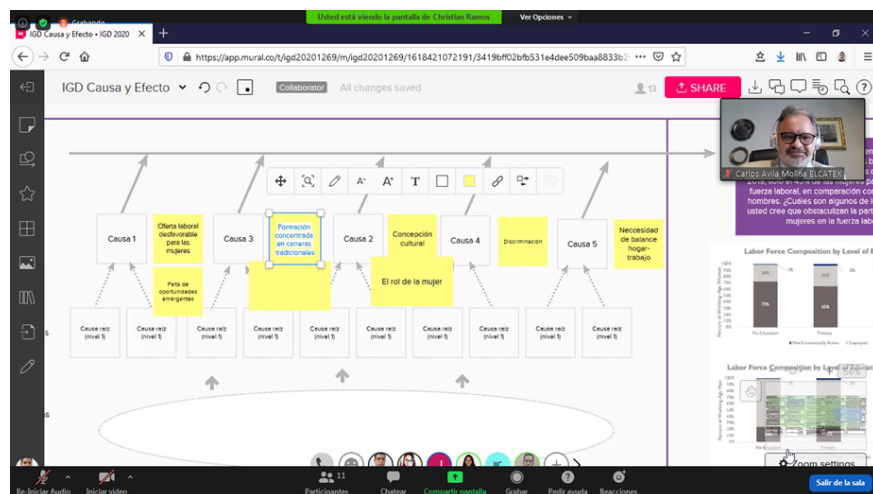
Grabando
Usted está viendo la pantalla de Christian Ramos
Ver Opciones
IGD Causa y Efecto • IGD 2020
https://app.mural.co/t/igd20201269/m/igd20201269/1618421072191/3419bff02bfb531e4dee509baa8833b2
IGD Causa y Efecto
Collaborator
All changes saved
13
SHARE
Carlos Avila Molina ELCATEX
Causa 1
Oferta laboral desfavorable para las mujeres
Causa 3
Formación concentrada en carreras tradicionales
Causa 2
Concepción cultural
Causa 4
Discriminación
Causa 5
Necesidad de balance hogar-trabajo
Falta de oportunidades emergentes
El rol de la mujer
Causa raíz (nivel 1)
Causa raíz (nivel 1)
Causa raíz (nivel 1)
Causa raíz (nivel 1)
Causa raíz (nivel 1)
Causa raíz (nivel 1)
Causa raíz (nivel 1)
Causa raíz (nivel 1)
Causa raíz (nivel 1)
Causa raíz (nivel 1)
2019, sólo el 40% de las mujeres p fuerza laboral, en comparación con hombres. ¿Cuáles son algunos de l usted cree que obstaculizan la part mujeres en la fuerza labo
Labor Force Composition by Level of E
Labor Force Composition by Level of Educati
Zoom settings
Re-Iniciar Audio
Iniciar video
Participantes 11
Chatear
Compartir pantalla
Grabar
Pedir ayuda
Reacciones
Salir de la sala